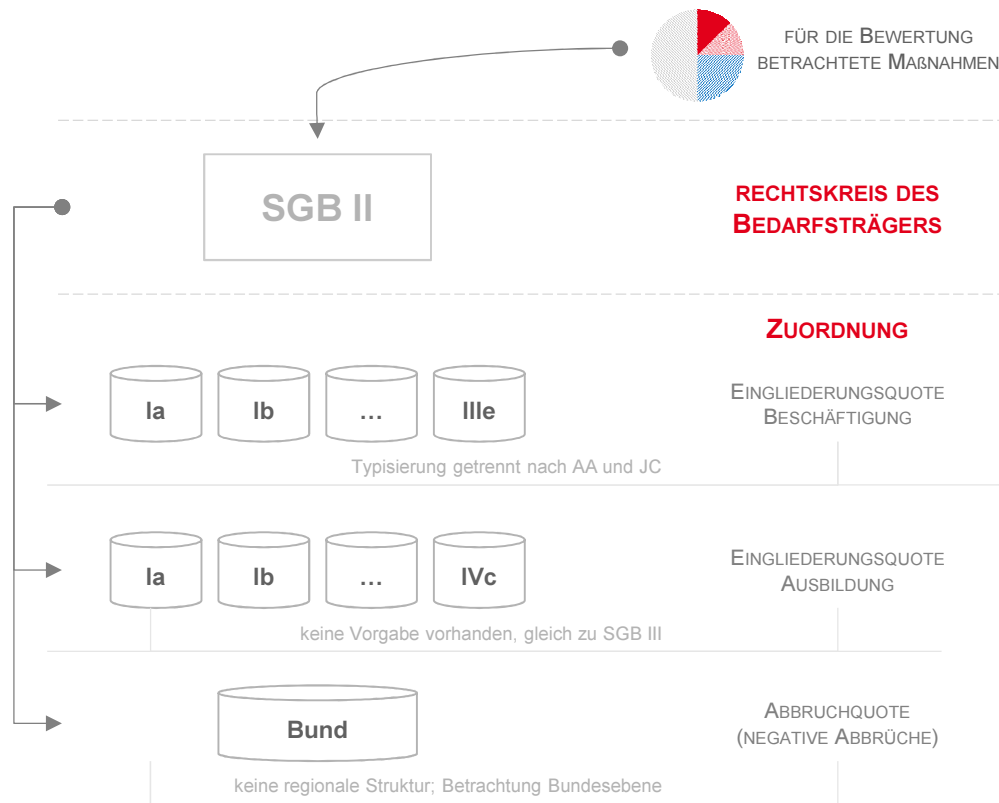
FÜR DIE BEWERTUNG BETRACHTETE MAßNAHMEN

SGB II

RECHTSKREIS DES BEDARFSTRÄGERS

ZUORDNUNG

Ia

Ib

…

IIIe

EINGLIEDERUNGSQUOTE BESCHÄFTIGUNG

Typisierung getrennt nach AA und JC

Ia

Ib

…

IVc

EINGLIEDERUNGSQUOTE AUSBILDUNG

keine Vorgabe vorhanden, gleich zu SGB III

Bund

ABBRUCHQUOTE (NEGATIVE ABBRÜCHE)

keine regionale Struktur; Betrachtung Bundesebene